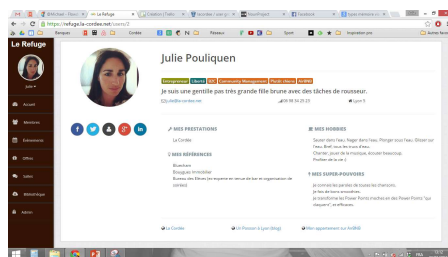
https://refuge.la-cordee.net/users/2

Le Refuge

Julie Pouliquen

Entrepreneur Liberté RSE Community Management Plein-Air AirBNB

Je suis une gentille pas très grande fille brune avec des tâches de rousseur.

Accueil
Membres
Entreprises
Offres
Salles
Bibliothèque
Admin

MES PRESTATIONS

La Cordée

MES RÉFÉRENCES

Bluenbers
Bouygues Immobilier
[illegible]

MES HOBBIES

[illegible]

MES SUPER-POUVOIRS

Je connais les paroles de toutes les chansons.
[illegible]

La Cordée
Un Passion à Lyon (blog)
Mon appartement sur AirBNB